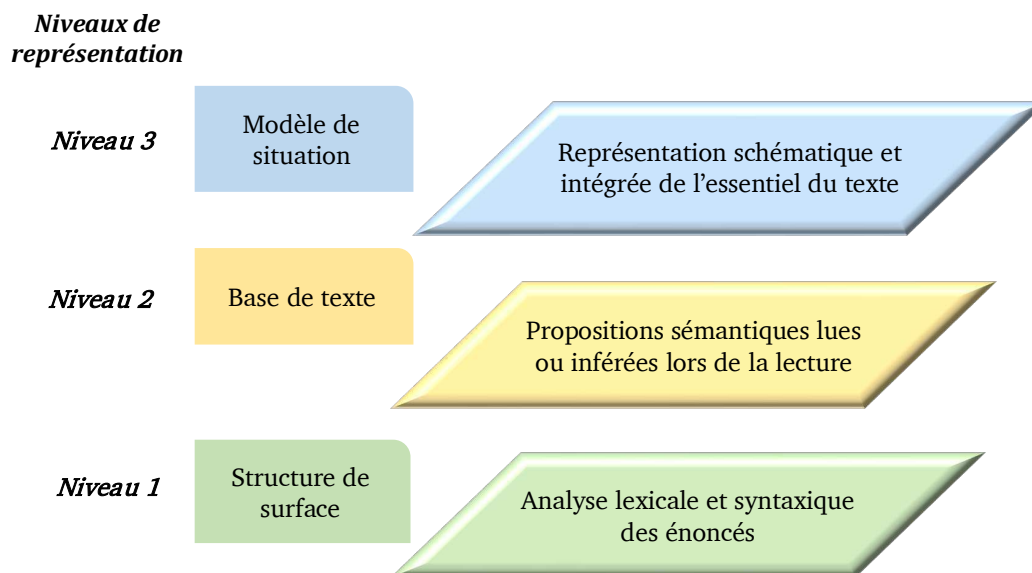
Niveaux de représentation

Niveau 3

Modèle de situation

Représentation schématique et intégrée de l'essentiel du texte

Niveau 2

Base de texte

Propositions sémantiques lues ou inférées lors de la lecture

Niveau 1

Structure de surface

Analyse lexicale et syntaxique des énoncés